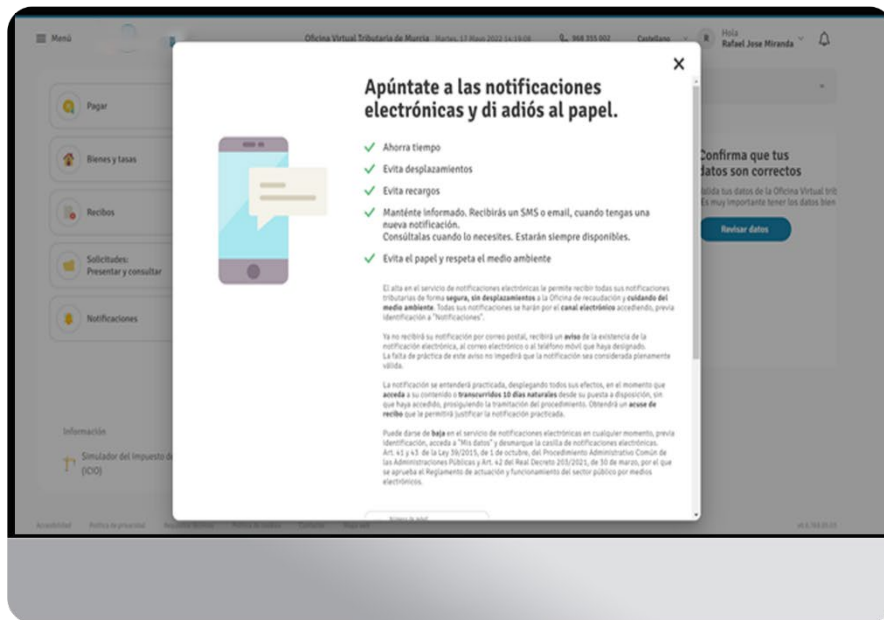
Menú

Oficina Virtual Tributaria de Murcia Martes, 17 Mayo 2022 14:19:08 968 355 002 Castellano Hola Rafael Jose Miranda

Pagar

Bienes y tasas

Recibos

Solicitudes: Presentar y consultar

Notificaciones

Información

Simulador del Impuesto d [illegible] (ICIO)

Confirma que tus datos son correctos

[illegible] tus datos de la Oficina Virtual trib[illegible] Es muy importante tener los datos bien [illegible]

Revisar datos

×

Apúntate a las notificaciones electrónicas y di adiós al papel.

Ahorra tiempo

Evita desplazamientos

Evita recargos

Manténte informado. Recibirás un SMS o email, cuando tengas una nueva notificación.
Consúltalas cuando lo necesites. Estarán siempre disponibles.

Evita el papel y respeta el medio ambiente

El alta en el servicio de notificaciones electrónicas le permite recibir todas sus notificaciones tributarias de forma segura, sin desplazamientos a la Oficina de recaudación y cuidando del medio ambiente. Todas sus notificaciones se harán por el canal electrónico accediendo, previa identificación a "Notificaciones".

Ya no recibirá su notificación por correo postal, recibirá un aviso de la existencia de la notificación electrónica, al correo electrónico o al teléfono móvil que haya designado.
La falta de práctica de este aviso no impedirá que la notificación sea considerada plenamente válida.

La notificación se entenderá practicada, desplegando todos sus efectos, en el momento que acceda a su contenido o transcurridos 10 días naturales desde su puesta a disposición, sin que haya accedido, prosiguiendo la tramitación del procedimiento. Obtendrá un acuse de recibo que le permitirá justificar la notificación practicada.

Puede darse de baja en el servicio de notificaciones electrónicas en cualquier momento, previa identificación, acceda a "Mis datos" y desmarque la casilla de notificaciones electrónicas.
Art. 41 y 43 de la Ley 39/2015, de 1 de octubre, del Procedimiento Administrativo Común de las Administraciones Públicas y Art. 42 del Real Decreto 203/2021, de 30 de marzo, por el que se aprueba el Reglamento de actuación y funcionamiento del sector público por medios electrónicos.

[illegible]

Accesibilidad Política de privacidad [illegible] Política de cookies Contacto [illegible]